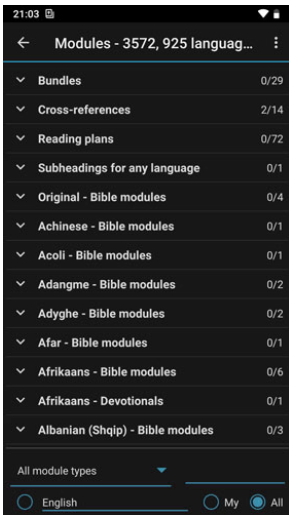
21:03

Modules - 3572, 925 languag...

Bundles 0/29
Cross-references 2/14
Reading plans 0/72
Subheadings for any language 0/1
Original - Bible modules 0/4
Achinese - Bible modules 0/1
Acoli - Bible modules 0/1
Adangme - Bible modules 0/2
Adyghe - Bible modules 0/2
Afar - Bible modules 0/1
Afrikaans - Bible modules 0/6
Afrikaans - Devotionals 0/1
Albanian (Shqip) - Bible modules 0/3

All module types

English

My All